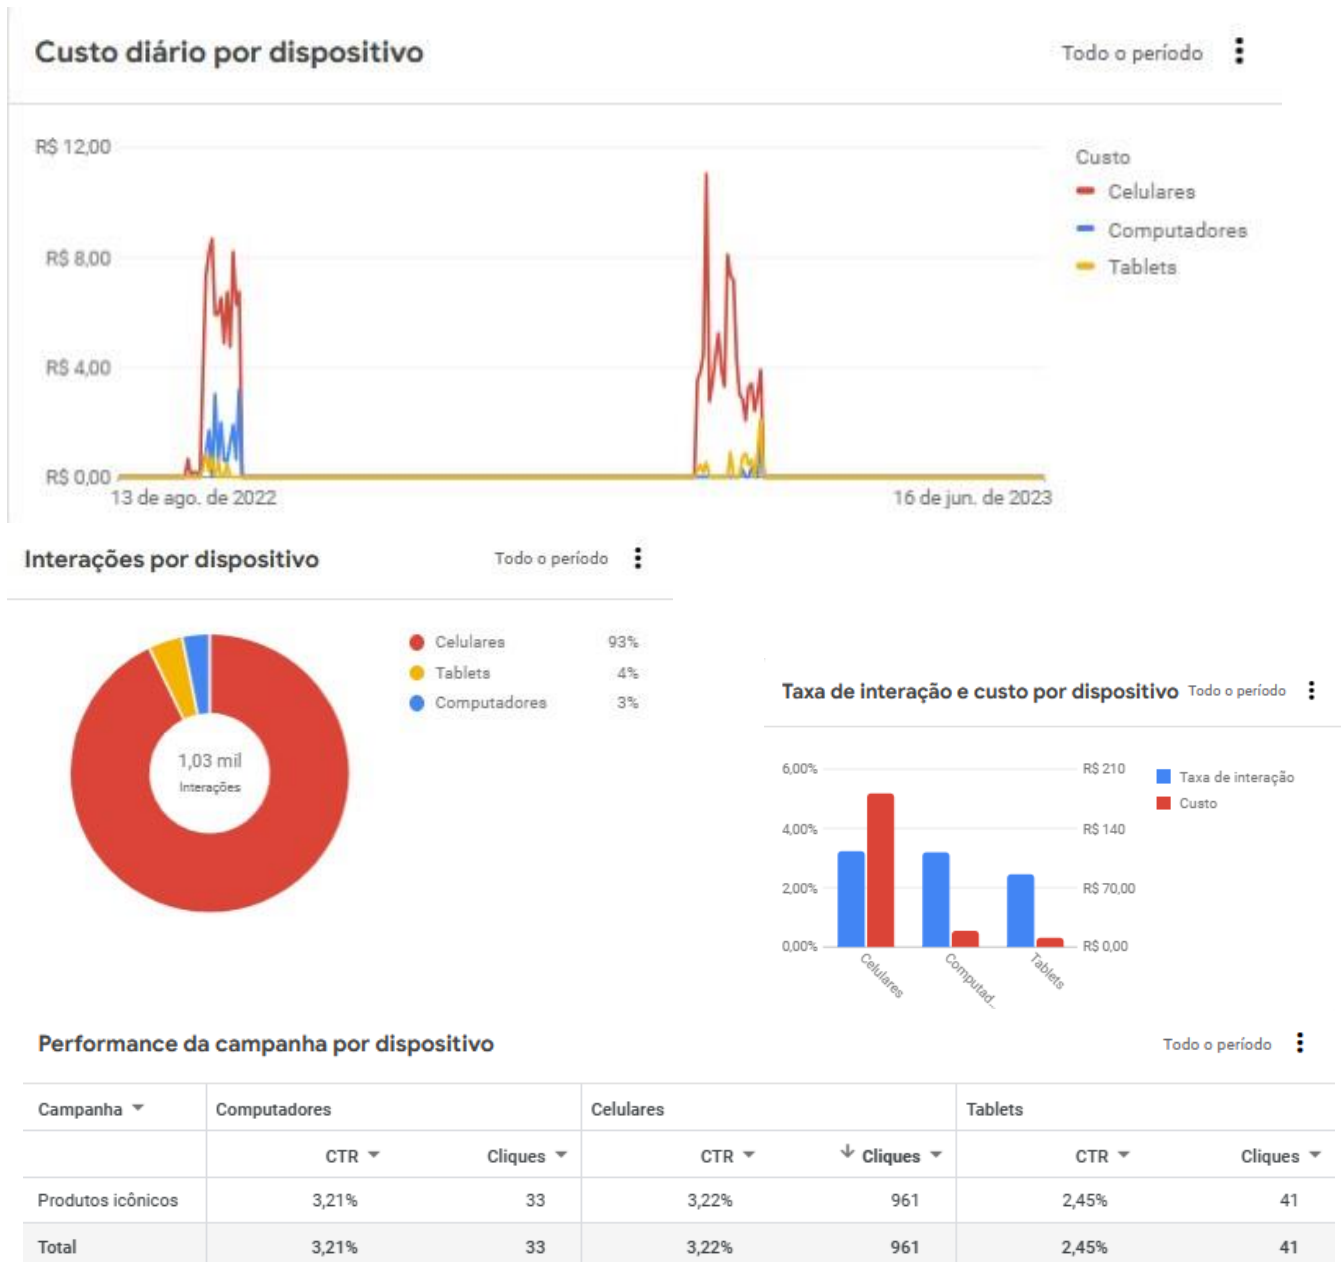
Custo diário por dispositivo

Todo o período

R$ 12,00
R$ 8,00
R$ 4,00
R$ 0,00
13 de ago. de 2022
16 de jun. de 2023

Custo
Celulares
Computadores
Tablets

Interações por dispositivo

Todo o período

1,03 mil
Interações

| Celulares | 93% |
|---|---|
| Tablets | 4% |
| Computadores | 3% |

Taxa de interação e custo por dispositivo

Todo o período

6,00%
4,00%
2,00%
0,00%
R$ 210
R$ 140
R$ 70,00
R$ 0,00
Celulares
Computad...
Tablets

Taxa de interação
Custo

Performance da campanha por dispositivo

Todo o período

| Campanha | Computadores | | Celulares | | Tablets | |
|---|---|---|---|---|---|---|
| | CTR | Cliques | CTR | Cliques | CTR | Cliques |
| Produtos icônicos | 3,21% | 33 | 3,22% | 961 | 2,45% | 41 |
| Total | 3,21% | 33 | 3,22% | 961 | 2,45% | 41 |